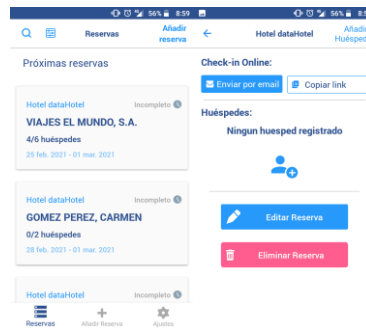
56% 8:59

Reservas

Añadir reserva

Próximas reservas

Hotel dataHotel

Incompleto

VIAJES EL MUNDO, S.A.

4/6 huéspedes

25 feb. 2021 - 01 mar. 2021

Hotel dataHotel

Incompleto

GOMEZ PEREZ, CARMEN

0/2 huéspedes

28 feb. 2021 - 01 mar. 2021

Hotel dataHotel

Incompleto

Reservas

Añadir Reserva

Ajustes

56% 8:5

Hotel dataHotel

Añadi Huésped

Check-in Online:

Enviar por email

Copiar link

Huéspedes:

Ningun huesped registrado

Editar Reserva

Eliminar Reserva